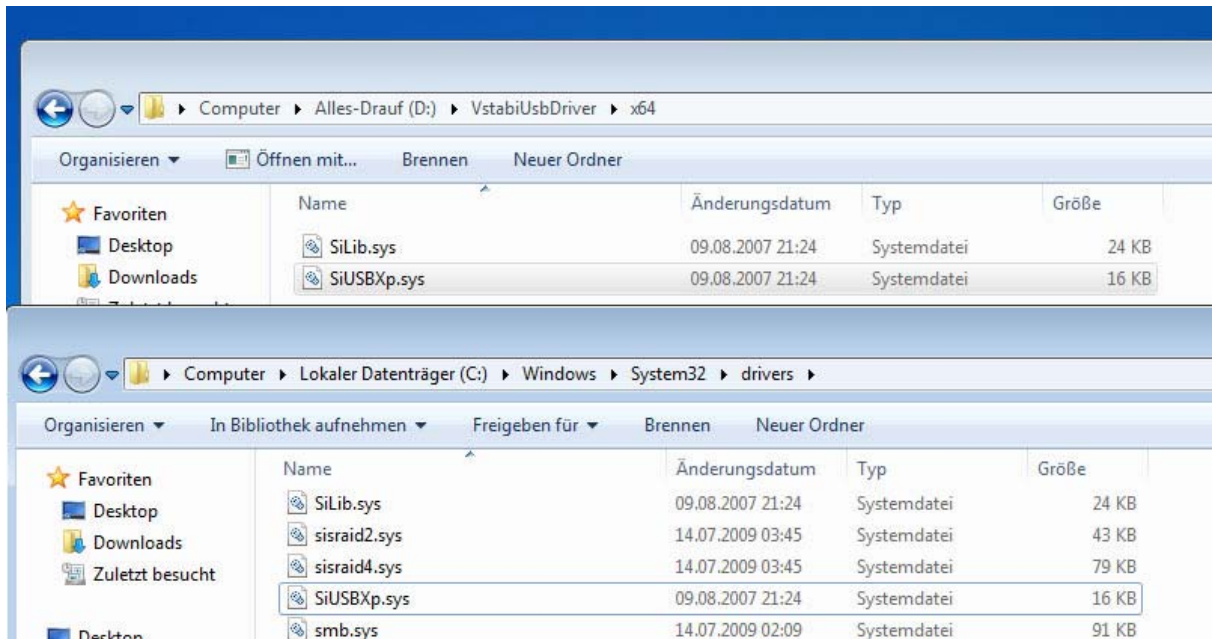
Computer ▸ Alles-Drauf (D:) ▸ VstabiUsbDriver ▸ x64

Organisieren ▾ Öffnen mit... Brennen Neuer Ordner

Favoriten
Desktop
Downloads
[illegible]

| Name | Änderungsdatum | Typ | Größe |
|---|---|---|---|
| SiLib.sys | 09.08.2007 21:24 | Systemdatei | 24 KB |
| SiUSBXp.sys | 09.08.2007 21:24 | Systemdatei | 16 KB |

Computer ▸ Lokaler Datenträger (C:) ▸ Windows ▸ System32 ▸ drivers ▸

Organisieren ▾ In Bibliothek aufnehmen ▾ Freigeben für ▾ Brennen Neuer Ordner

Favoriten
Desktop
Downloads
Zuletzt besucht

Desktop

| Name | Änderungsdatum | Typ | Größe |
|---|---|---|---|
| SiLib.sys | 09.08.2007 21:24 | Systemdatei | 24 KB |
| sisraid2.sys | 14.07.2009 03:45 | Systemdatei | 43 KB |
| sisraid4.sys | 14.07.2009 03:45 | Systemdatei | 79 KB |
| SiUSBXp.sys | 09.08.2007 21:24 | Systemdatei | 16 KB |
| smb.sys | 14.07.2009 02:09 | Systemdatei | 91 KB |